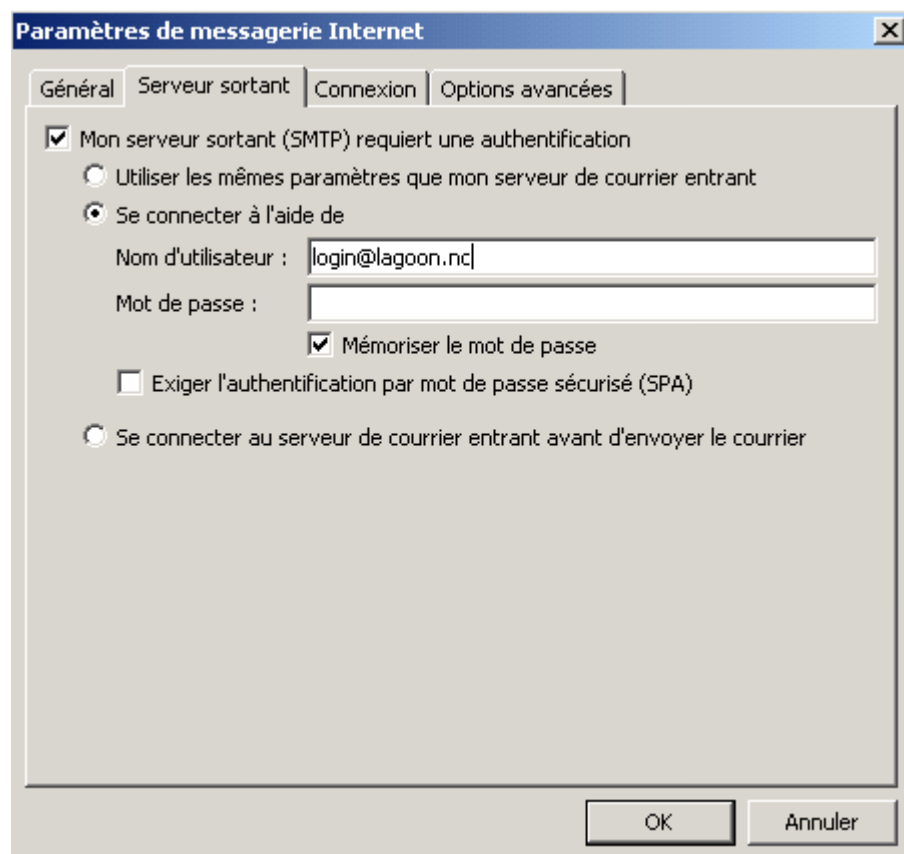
Paramètres de messagerie Internet

X

Général | Serveur sortant | Connexion | Options avancées

Mon serveur sortant (SMTP) requiert une authentification

Utiliser les mêmes paramètres que mon serveur de courrier entrant

Se connecter à l'aide de

Nom d'utilisateur : login@lagoon.nc

Mot de passe :

Mémoriser le mot de passe

Exiger l'authentification par mot de passe sécurisé (SPA)

Se connecter au serveur de courrier entrant avant d'envoyer le courrier

OK

Annuler